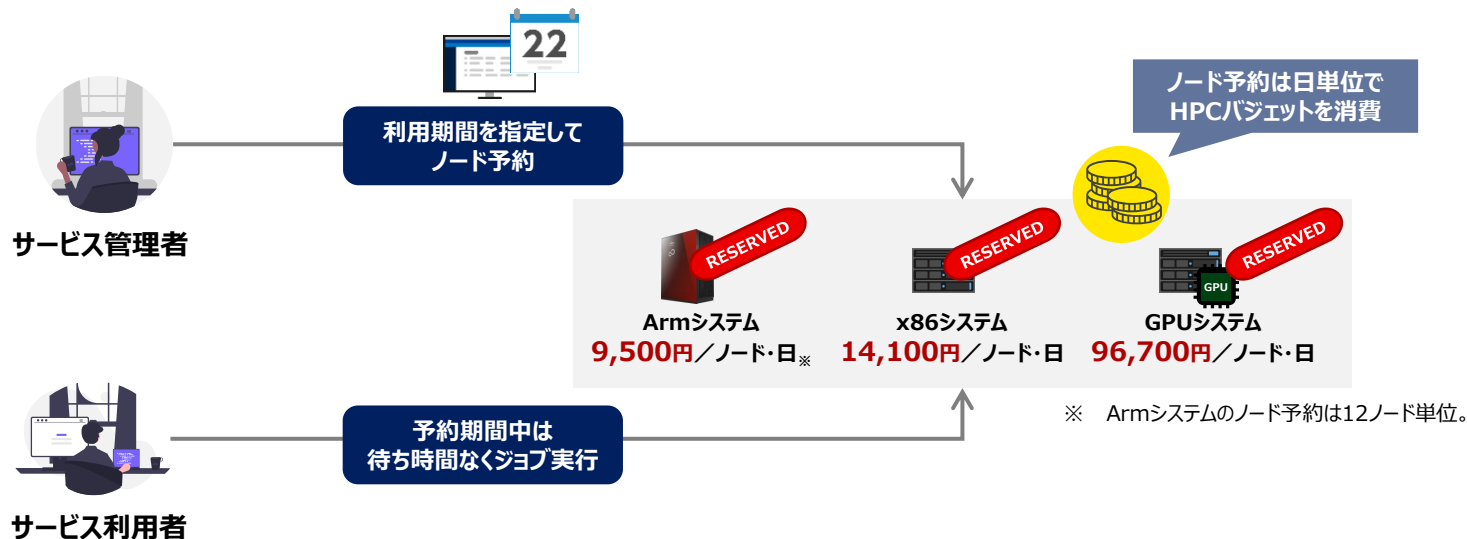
22

利用期間を指定して
ノード予約

ノード予約は日単位で
HPCバジェットを消費

サービス管理者

RESERVED

Armシステム
9,500円／ノード･日※

RESERVED

x86システム
14,100円／ノード･日

RESERVED

GPU

GPUシステム
96,700円／ノード･日

※　Armシステムのノード予約は12ノード単位。

予約期間中は
待ち時間なくジョブ実行

サービス利用者